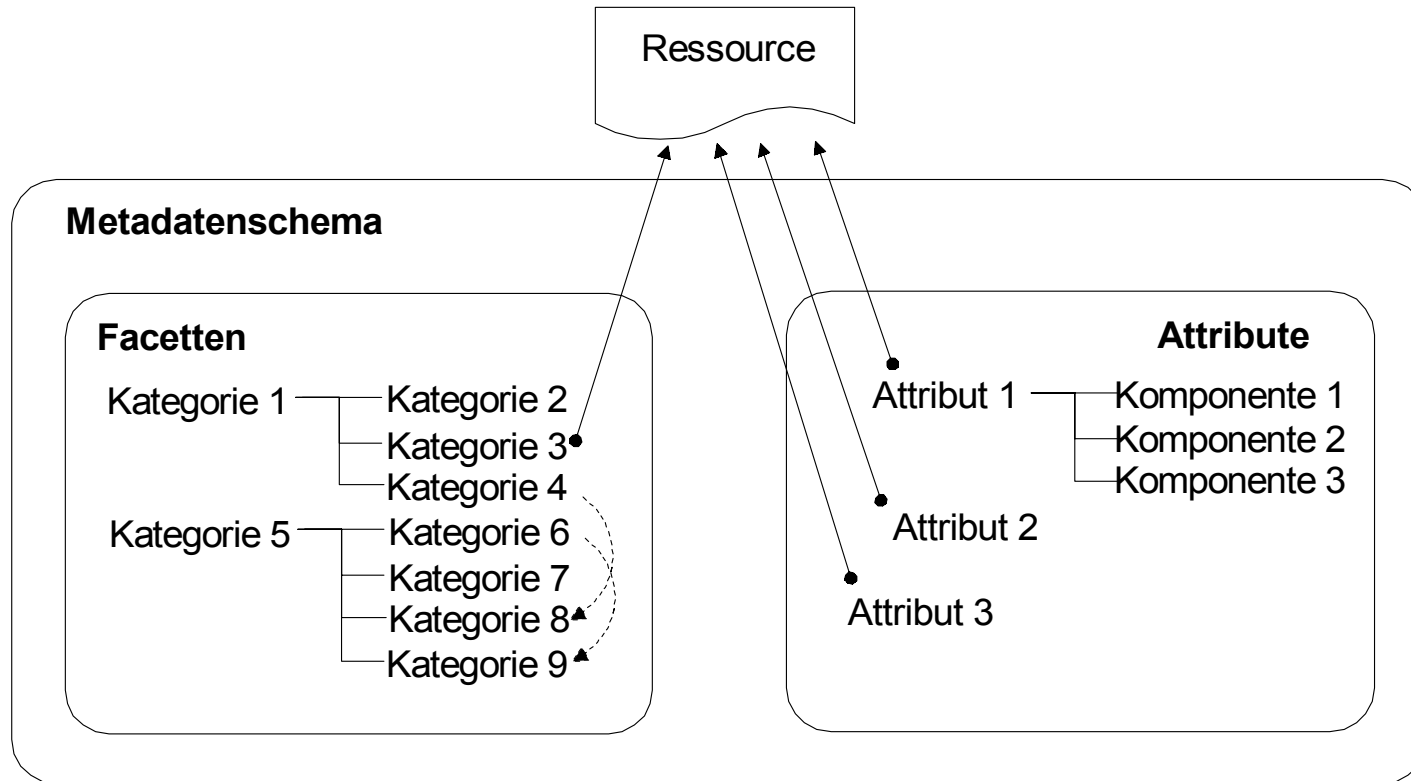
Ressource

Metadatenschema

Facetten

Kategorie 1
Kategorie 2
Kategorie 3
Kategorie 4
Kategorie 5
Kategorie 6
Kategorie 7
Kategorie 8
Kategorie 9

Attribute

Attribut 1
Komponente 1
Komponente 2
Komponente 3
Attribut 2
Attribut 3